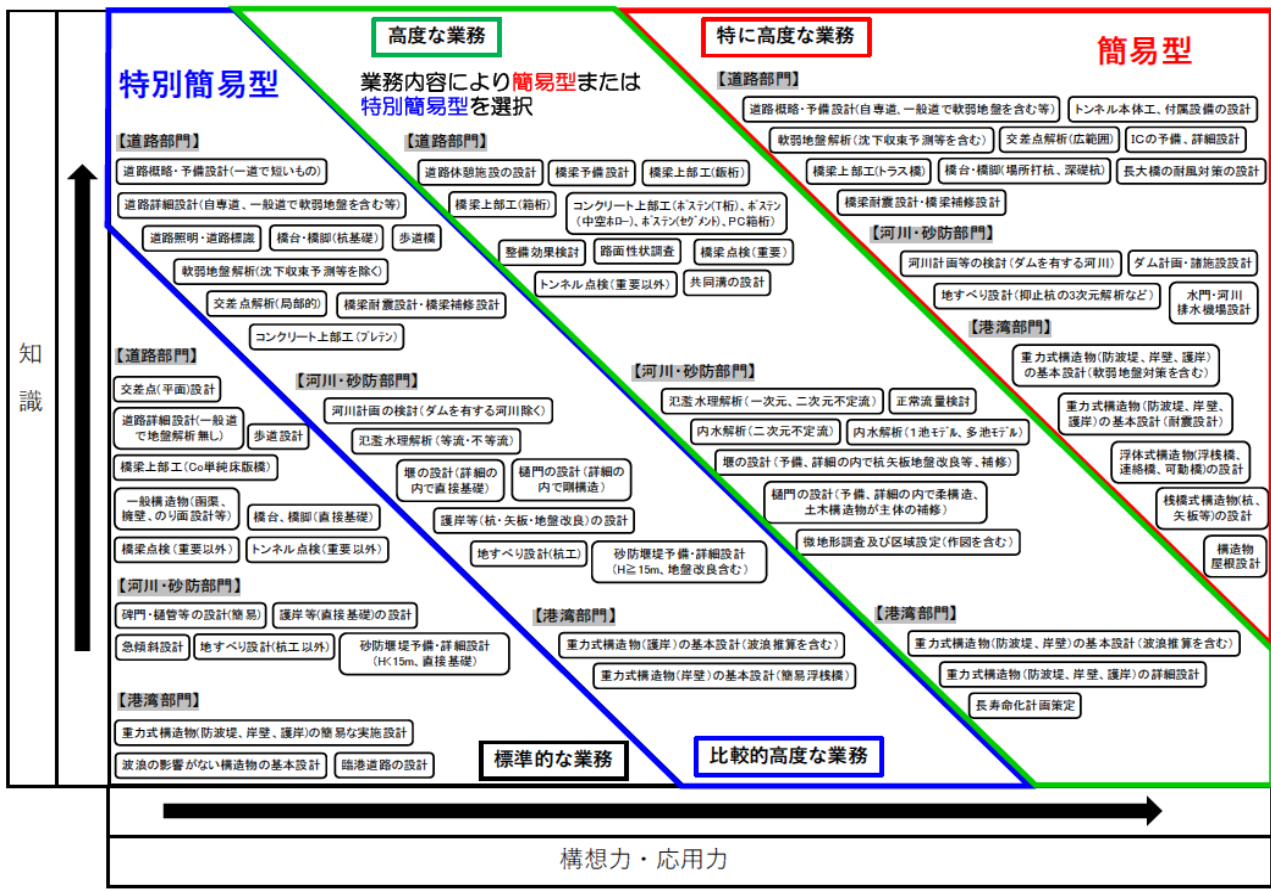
知識

高度な業務

特に高度な業務

簡易型

特別簡易型

業務内容により簡易型または特別簡易型を選択

【道路部門】
道路概略・予備設計(一道で短いもの)
道路詳細設計(自専道、一般道で軟弱地盤を含む等)
道路照明・道路標識
橋台・橋脚(杭基礎)
歩道橋
軟弱地盤解析(沈下収束予測等を除く)
交差点解析(局部的)
橋梁耐震設計・橋梁補修設計
コンクリート上部工(プレテン)

【道路部門】
交差点(平面)設計
道路詳細設計(一般道で地盤解析無し)
歩道設計
橋梁上部工(Co単純床版橋)
一般構造物(函渠、擁壁、のり面設計等)
橋台、橋脚(直接基礎)
橋梁点検(重要以外)
トンネル点検(重要以外)

【河川・砂防部門】
河川計画の検討(ダムを有する河川除く)
氾濫水理解析(等流・不等流)
堰の設計(詳細の内で直接基礎)
樋門の設計(詳細の内で剛構造)
護岸等(杭・矢板・地盤改良)の設計
地すべり設計(杭工)
砂防堰堤予備・詳細設計(H≧15m、地盤改良含む)

【河川・砂防部門】
樋門・樋管等の設計(簡易)
護岸等(直接基礎)の設計
急傾斜設計
地すべり設計(杭工以外)
砂防堰堤予備・詳細設計(H<15m、直接基礎)

【港湾部門】
重力式構造物(防波堤、岸壁、護岸)の簡易な実施設計
波浪の影響がない構造物の基本設計
臨港道路の設計

標準的な業務

【道路部門】
道路休憩施設の設計
橋梁予備設計
橋梁上部工(鈑桁)
橋梁上部工(箱桁)
コンクリート上部工(ポステン(T桁)、ポステン(中空ホロー)、ポステン(セグメント)、PC箱桁)
整備効果検討
路面性状調査
橋梁点検(重要)
トンネル点検(重要以外)
共同溝の設計

【河川・砂防部門】
氾濫水理解析(一次元、二次元不定流)
正常流量検討
内水解析(二次元不定流)
内水解析(1池モデル、多池モデル)
堰の設計(予備、詳細の内で杭矢板地盤改良等、補修)
樋門の設計(予備、詳細の内で柔構造、土木構造物が主体の補修)
微地形調査及び区域設定(作図を含む)

【港湾部門】
重力式構造物(護岸)の基本設計(波浪推算を含む)
重力式構造物(岸壁)の基本設計(簡易浮桟橋)

比較的高度な業務

【道路部門】
道路概略・予備設計(自専道、一般道で軟弱地盤を含む等)
トンネル本体工、付属設備の設計
軟弱地盤解析(沈下収束予測等を含む)
交差点解析(広範囲)
ICの予備、詳細設計
橋梁上部工(トラス橋)
橋台・橋脚(場所打杭、深礎杭)
長大橋の耐風対策の設計
橋梁耐震設計・橋梁補修設計

【河川・砂防部門】
河川計画等の検討(ダムを有する河川)
ダム計画・諸施設設計
地すべり設計(抑止杭の3次元解析など)
水門・河川排水機場設計

【港湾部門】
重力式構造物(防波堤、岸壁、護岸)の基本設計(軟弱地盤対策を含む)
重力式構造物(防波堤、岸壁、護岸)の基本設計(耐震設計)
浮体式構造物(浮桟橋、連絡橋、可動橋)の設計
杭構式構造物(杭、矢板等)の設計
構造物屋根設計

【港湾部門】
重力式構造物(防波堤、岸壁)の基本設計(波浪推算を含む)
重力式構造物(防波堤、岸壁、護岸)の詳細設計
長寿命化計画策定

構想力・応用力